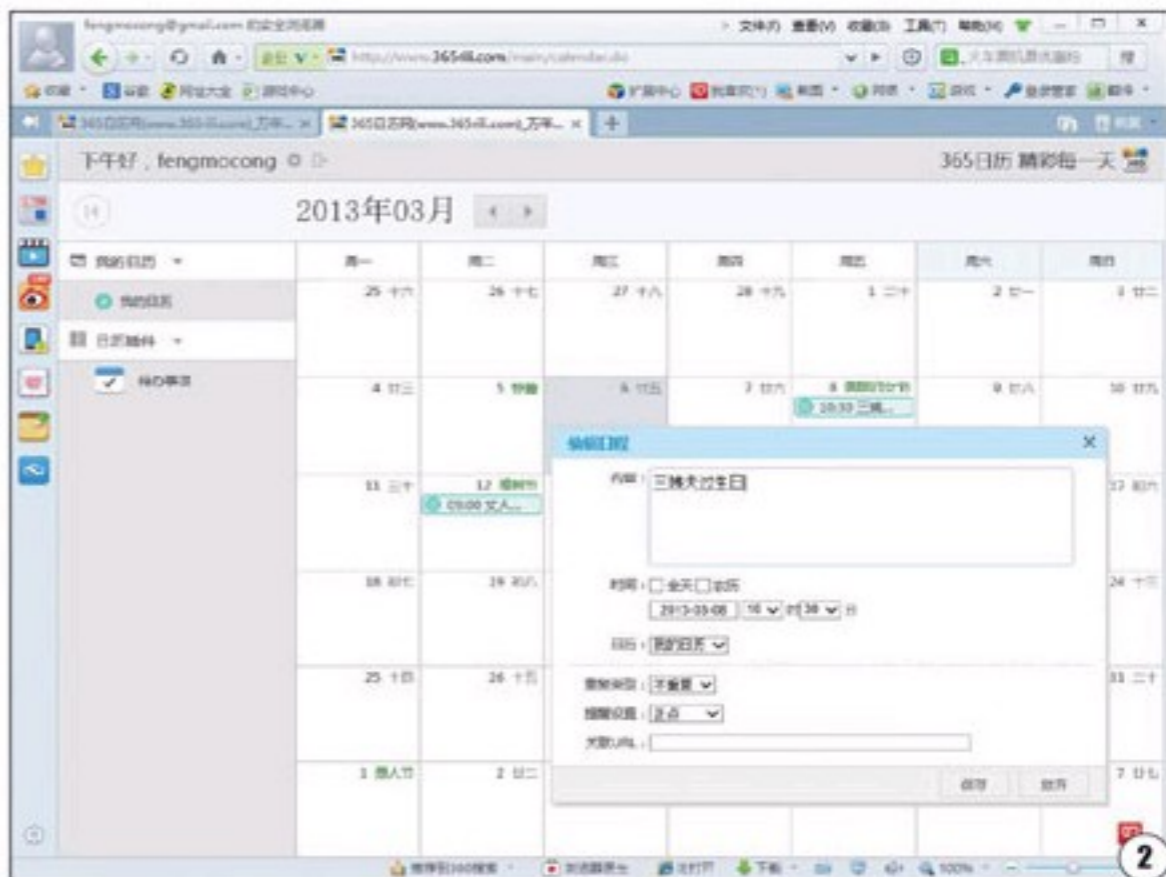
fengmocong@gmail.com

文件(F) 查看(V) 收藏(B) 工具(T) 帮助(H)

http://www.365rili.com/main/calendar.do

365日历网(www.365rili.com)_万年... ×

下午好，fengmocong

365日历 精彩每一天

2013年03月

我的日历

我的日历

日历插件

待办事项

| 周一 | 周二 | 周三 | 周四 | 周五 | 周六 | 周日 |
|---|---|---|---|---|---|---|
| 25 十六 | 26 十七 | 27 十八 | 28 十九 | 1 二十 | 2 廿一 | 3 廿二 |
| 4 廿三 | 5 惊蛰 | 6 廿五 | 7 廿六 | 8 妇女节 10:30 三姨... | 9 廿八 | 10 廿九 |
| 11 三十 | 12 植树节 09:00 丈人... | | | | | 17 初六 |
| 18 初七 | 19 初八 | | | | | 24 十三 |
| 25 十四 | 26 十五 | | | | | 31 二十 |
| 1 愚人节 | 2 廿二 | | | | | 7 廿七 |

编辑日程 ×

内容：三姨夫过生日

时间：□全天□农历

2013-03-08 10 时 30 分

日历：我的日历

重复类型：不重复

提醒设置：正点

发短信给：

保存 删除

100%

2